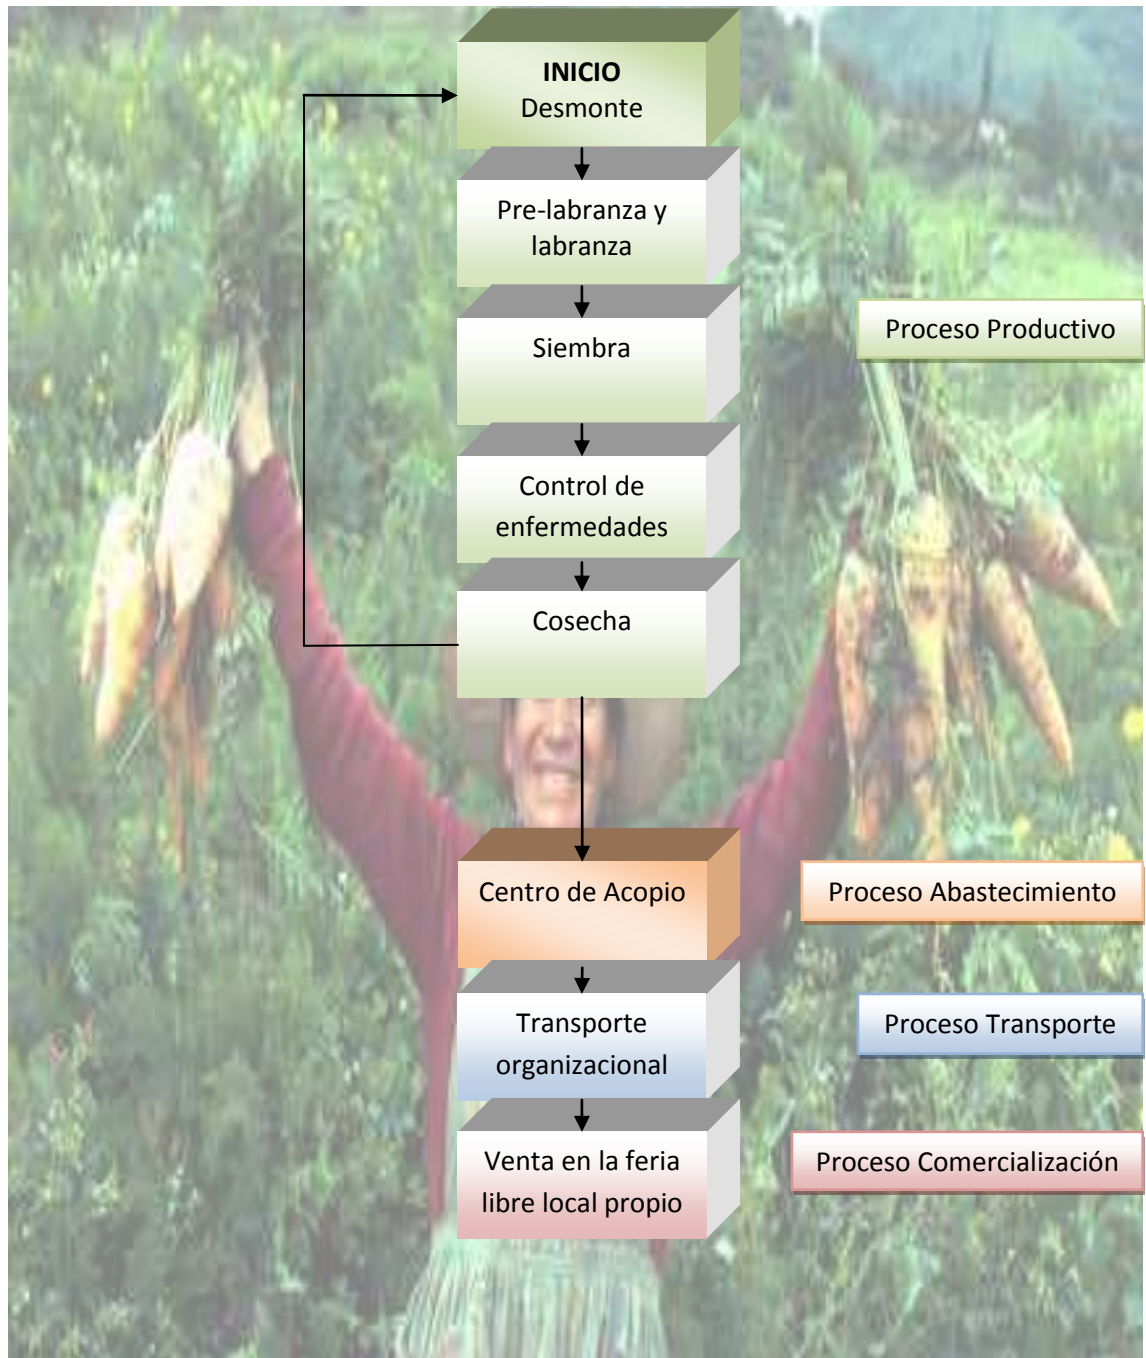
**INICIO**
Desmonte

Pre-labranza y labranza

Siembra

Proceso Productivo

Control de enfermedades

Cosecha

Centro de Acopio

Proceso Abastecimiento

Transporte organizacional

Proceso Transporte

Venta en la feria libre local propio

Proceso Comercialización